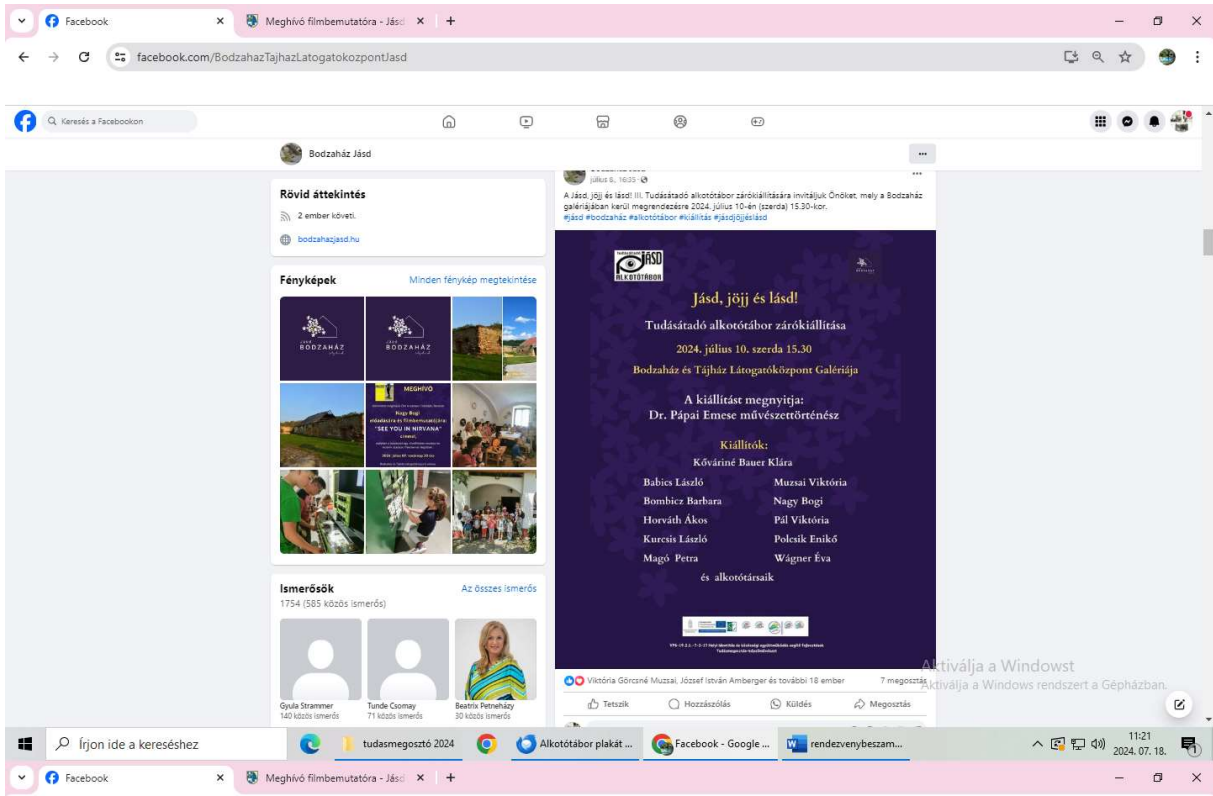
Facebook
Meghívó filmbemutatóra - Jásd
facebook.com/BodzahazTajhazLatogatokozpontJasd
Keresés a Facebookon
Bodzaház Jásd
Rövid áttekintés
2 ember követi.
bodzahazjasd.hu
Fényképek
Minden fénykép megtekintése
BODZAHÁZ
BODZAHÁZ
MEGHÍVÓ
Nagy Bogi
"SEE YOU IN NIRVANA"
Ismerősök
Az összes ismerős
1754 (585 közös ismerős)
Gyula Strammer
140 közös ismerős
Tunde Csomay
71 közös ismerős
Beatrix Petneházy
30 közös ismerős
július 8, 16:35
A Jásd, jöjj és lásd! III. Tudásátadó alkotótábor zárókiállítására invitáljuk Önöket, mely a Bodzaház galériájában kerül megrendezésre 2024. július 10-én (szerda) 15.30-kor.
#jásd #bodzaház #alkotótábor #kiállítás #jásdjöjjéslásd
JÁSD ALKOTÓTÁBOR
Jásd, jöjj és lásd!
Tudásátadó alkotótábor zárókiállítása
2024. július 10. szerda 15.30
Bodzaház és Tájház Látogatóközpont Galériája
A kiállítást megnyitja:
Dr. Pápai Emese művészettörténész
Kiállítók:
Kőváriné Bauer Klára
Babics László
Muzsai Viktória
Bombicz Barbara
Nagy Bogi
Horváth Ákos
Pál Viktória
Kurcsis László
Polcsik Enikő
Magó Petra
Wágner Éva
és alkotótársaik
Viktória Görcsné Muzsai, József István Amberger és további 18 ember
7 megosztás
Tetszik
Hozzászólás
Küldés
Megosztás
Aktiválja a Windowst
Aktiválja a Windows rendszert a Gépházban.
Írjon ide a kereséshez
tudasmegosztó 2024
Alkotótábor plakát ...
Facebook - Google ...
rendezvenybeszam...
11:21
2024. 07. 18.
Facebook
Meghívó filmbemutatóra - Jásd